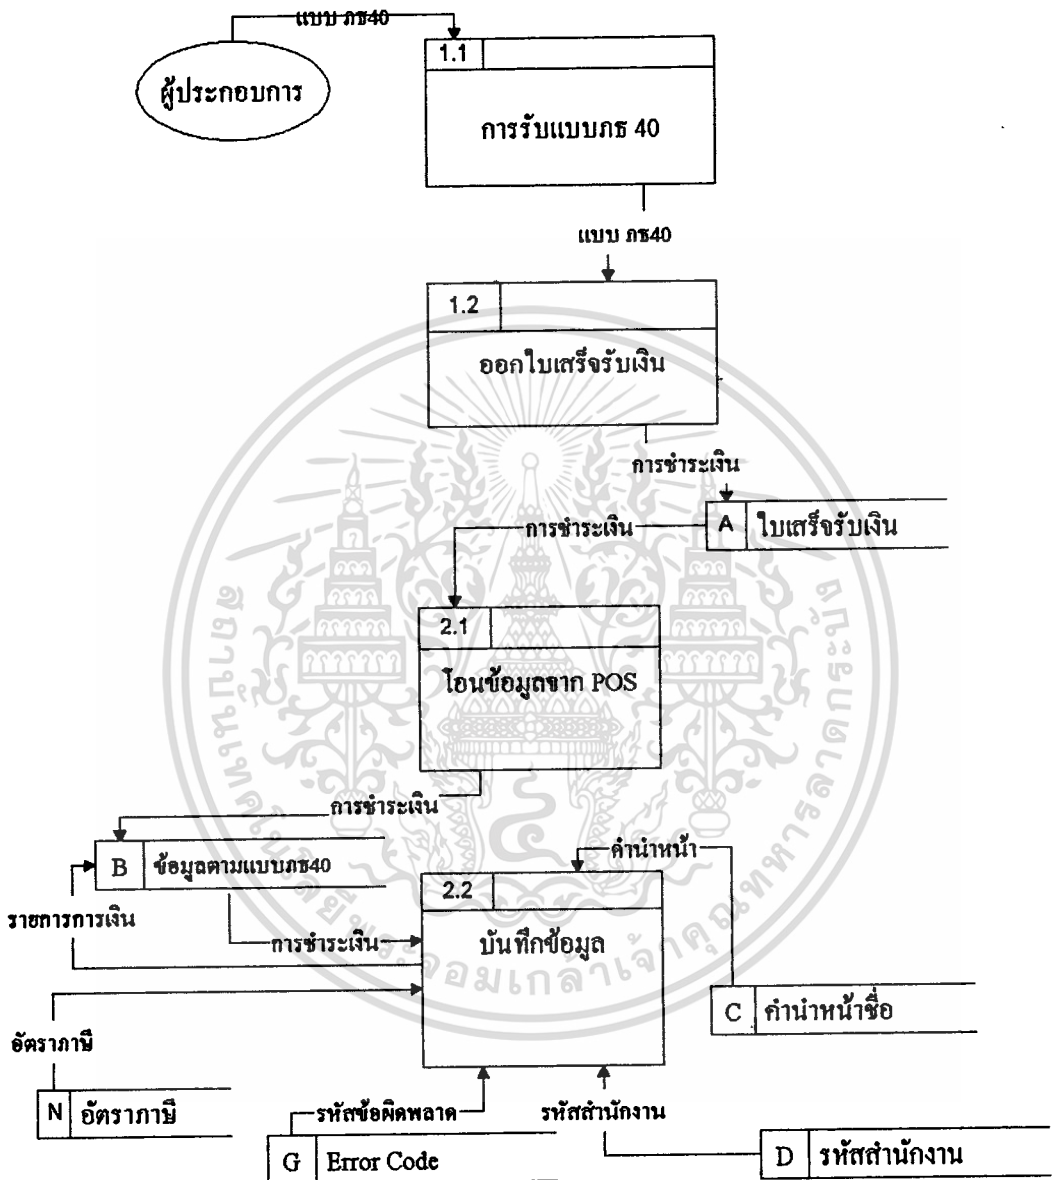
แบบ ภธ40

ผู้ประกอบการ

1.1

การรับแบบภธ 40

แบบ ภธ40

1.2

ออกใบเสร็จรับเงิน

การชำระเงิน

A ใบเสร็จรับเงิน

การชำระเงิน

2.1

โอนข้อมูลจาก POS

การชำระเงิน

B ข้อมูลตามแบบภธ40

คำนำหน้า

รายการการเงิน

2.2

การชำระเงิน

บันทึกข้อมูล

C คำนำหน้าชื่อ

อัตราภาษี

N อัตราภาษี

รหัสข้อผิดพลาด

รหัสสำนักงาน

G Error Code

D รหัสสำนักงาน

สถาบันเทคโนโลยีพระจอมเกล้าเจ้าคุณทหารลาดกระบัง